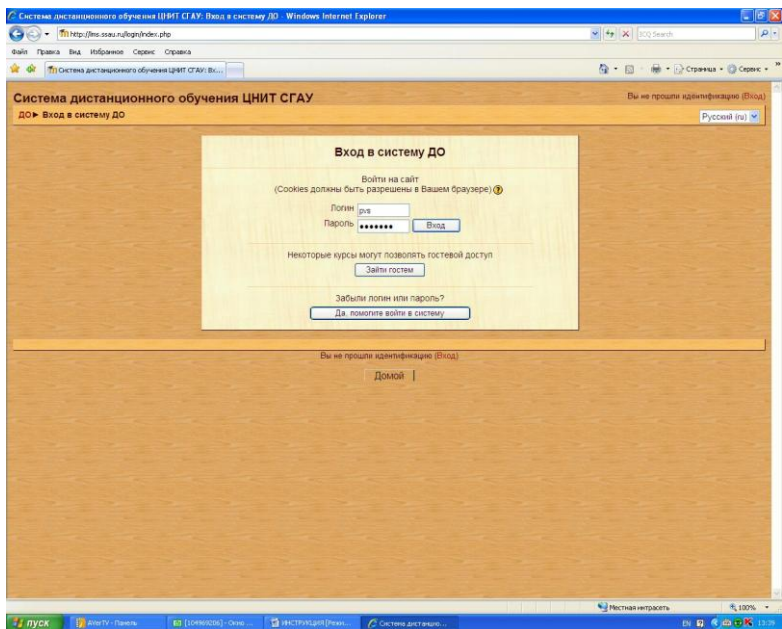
Система дистанционного обучения ЦНИТ СГАУ: Вход в систему ДО - Windows Internet Explorer

http://lms.ssau.ru/login/index.php

ICQ Search

Файл Правка Вид Избранное Сервис Справка

Система дистанционного обучения ЦНИТ СГАУ: Вх...

Страница • Сервис •

Система дистанционного обучения ЦНИТ СГАУ

Вы не прошли идентификацию (Вход)

ДО ► Вход в систему ДО

Русский (ru)

Вход в систему ДО

Войти на сайт
(Cookies должны быть разрешены в Вашем браузере)

Логин pvs
Пароль ••••••• Вход

Некоторые курсы могут позволять гостевой доступ

Зайти гостем

Забыли логин или пароль?

Да, помогите войти в систему

Вы не прошли идентификацию (Вход)

Домой

Местная интрасеть

100%

пуск

AverTV - Панель

[104969206] - Окно ...

ИНСТРУКЦИЯ [Режи...

Система дистанцио...

EN 13:39